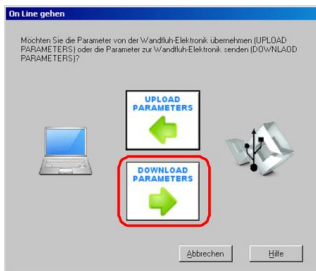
On Line gehen

Möchten Sie die Parameter von der Wandfluh-Elektronik übernehmen (UPLOAD PARAMETERS) oder die Parameter zur Wandfluh-Elektronik senden (DOWNLAOD PARAMETERS)?

UPLOAD PARAMETERS

DOWNLOAD PARAMETERS

Abbrechen

Hilfe